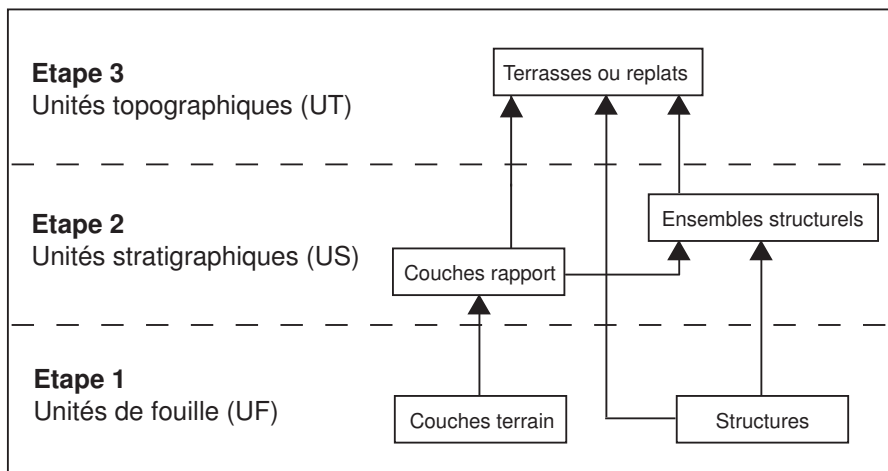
**Etape 3**
Unités topographiques (UT)

Terrasses ou replats

**Etape 2**
Unités stratigraphiques (US)

Ensembles structurels

Couches rapport

**Etape 1**
Unités de fouille (UF)

Couches terrain

Structures